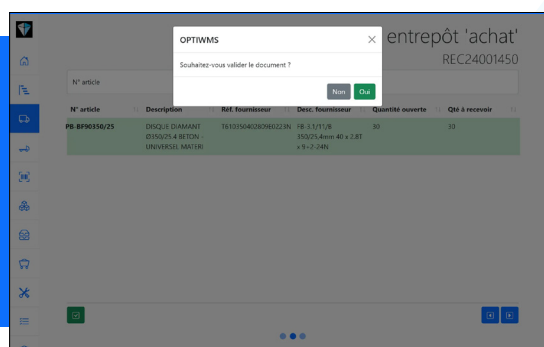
OPTIWMS

Souhaitez-vous valider le document ?

Non Oui

entrepôt 'achat'

REC24001450

N° article

| N° article | Description | Réf. fournisseur | Desc. fournisseur | Quantité ouverte | Qté à recevoir |
|---|---|---|---|---|---|
| PB-BF90350/25 | DISQUE DIAMANT Ø350/25.4 BETON - UNIVERSEL MATERI | T6103504028090223N | FB-3.1/11/8 350/25.4mm 40 x 2.8T x 9=2-24N | 30 | 30 |